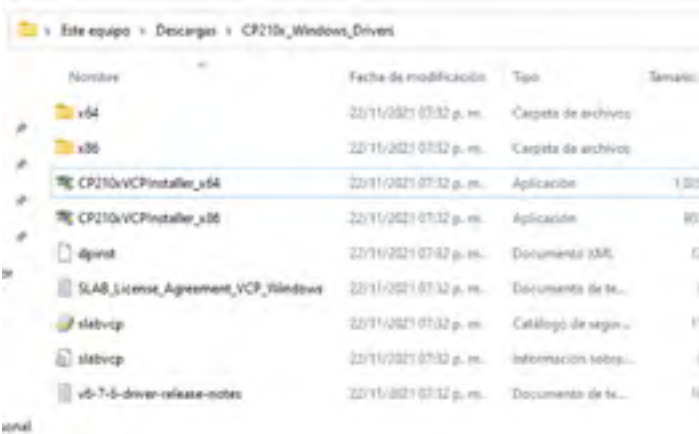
> Este equipo > Descargas > CP210x_Windows_Drivers

| Nombre | Fecha de modificación | Tipo | Tamaño |
|---|---|---|---|
| x64 | 22/11/2021 07:32 p. m. | Carpeta de archivos | |
| x86 | 22/11/2021 07:32 p. m. | Carpeta de archivos | |
| CP210xVCPInstaller_x64 | 22/11/2021 07:32 p. m. | Aplicación | 1.03 |
| CP210xVCPInstaller_x86 | 22/11/2021 07:32 p. m. | Aplicación | 90 |
| dpinst | 22/11/2021 07:32 p. m. | Documento XML | |
| SLAB_License_Agreement_VCP_Windows | 22/11/2021 07:32 p. m. | Documento de te... | |
| slabvcp | 22/11/2021 07:32 p. m. | Catálogo de segur... | |
| slabvcp | 22/11/2021 07:32 p. m. | Información sobre... | |
| v6-7-6-driver-release-notes | 22/11/2021 07:32 p. m. | Documento de te... | |

sonal